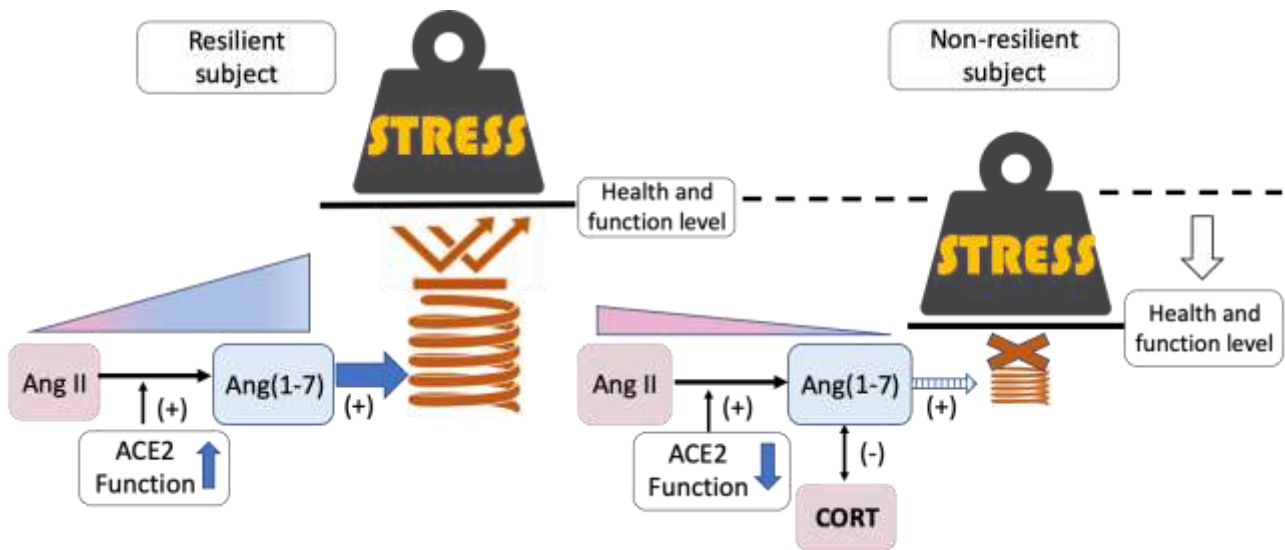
Resilient subject

STRESS

Health and function level

Ang II

(+)

ACE2 Function

Ang(1-7)

(+)

Non-resilient subject

STRESS

Health and function level

Ang II

(+)

ACE2 Function

Ang(1-7)

(-)

CORT

(+)